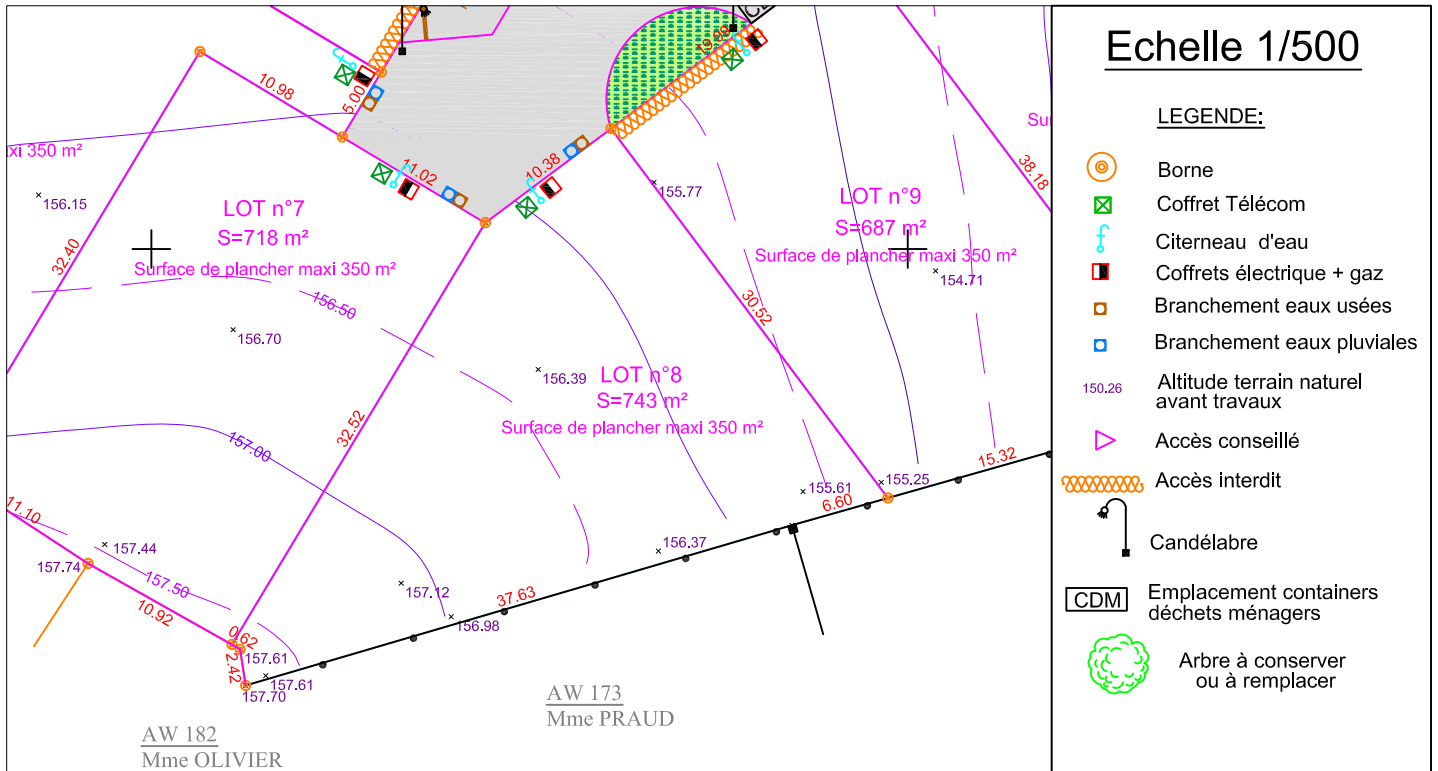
10.98

5.00

xi 350 m²

11.02

10.38

19.98

156.15

LOT n°7
S=718 m²
Surface de plancher maxi 350 m²

32.40

155.77

LOT n°9
S=687 m²
Surface de plancher maxi 350 m²

154.71

Su

38.18

156.50

156.70

30.52

156.39

LOT n°8
S=743 m²
Surface de plancher maxi 350 m²

157.00

32.52

155.61

155.25

15.32

6.60

11.10

157.44

157.74

157.50

10.92

157.12

156.98

37.63

156.37

0.62

2.42

157.61

157.61

157.70

AW 182
Mme OLIVIER

AW 173
Mme PRAUD

Echelle 1/500

LEGENDE:

Borne

Coffret Télécom

Citerneau d'eau

Coffrets électrique + gaz

Branchement eaux usées

Branchement eaux pluviales

150.26 Altitude terrain naturel avant travaux

Accès conseillé

Accès interdit

Candélabre

CDM Emplacement containers déchets ménagers

Arbre à conserver ou à remplacer